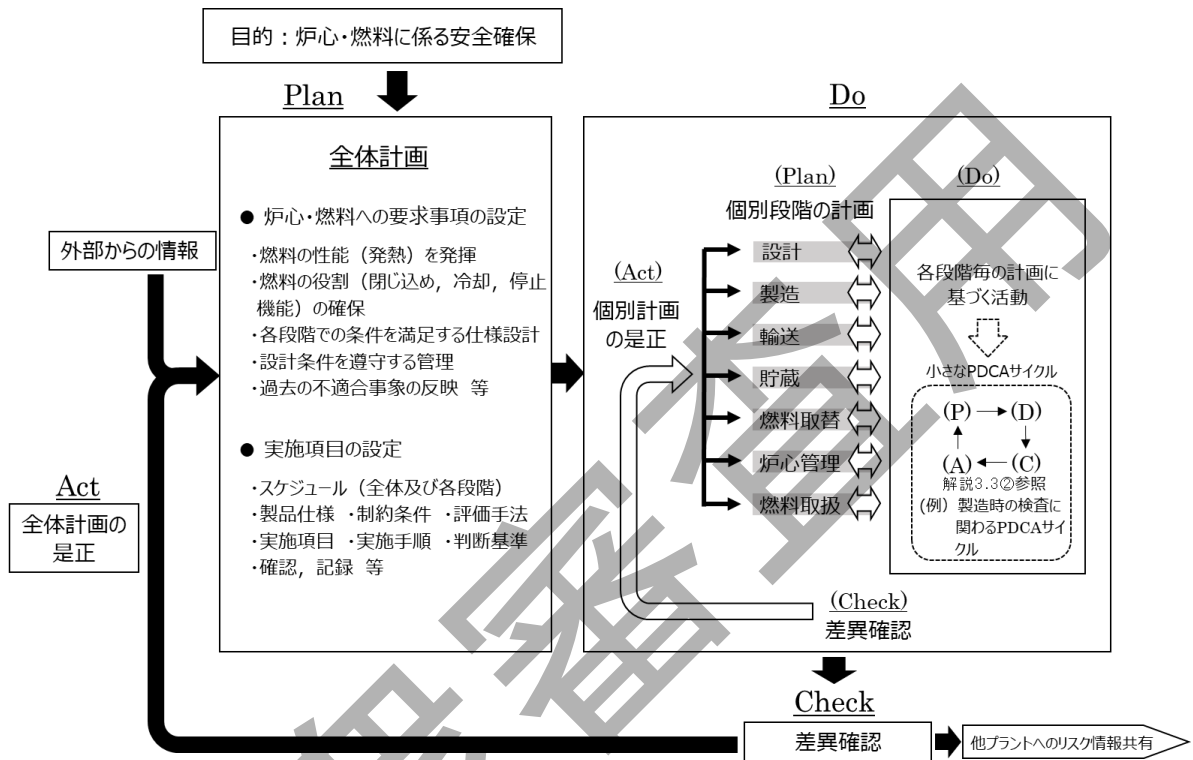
目的：炉心・燃料に係る安全確保

Plan

全体計画

● 炉心・燃料への要求事項の設定

・燃料の性能（発熱）を発揮
・燃料の役割（閉じ込め，冷却，停止機能）の確保
・各段階での条件を満足する仕様設計
・設計条件を遵守する管理
・過去の不適合事象の反映 等

● 実施項目の設定

・スケジュール（全体及び各段階）
・製品仕様 ・制約条件 ・評価手法
・実施項目 ・実施手順 ・判断基準
・確認，記録 等

外部からの情報

Act
全体計画の是正

Do

(Plan)
個別段階の計画

(Do)

(Act)
個別計画の是正

設計
製造
輸送
貯蔵
燃料取替
炉心管理
燃料取扱

各段階毎の計画に基づく活動

小さなPDCAサイクル

(P) → (D)
(A) ← (C)

解説3.3②参照
(例) 製造時の検査に関わるPDCAサイクル

(Check)
差異確認

Check

差異確認

他プラントへのリスク情報共有

審査用